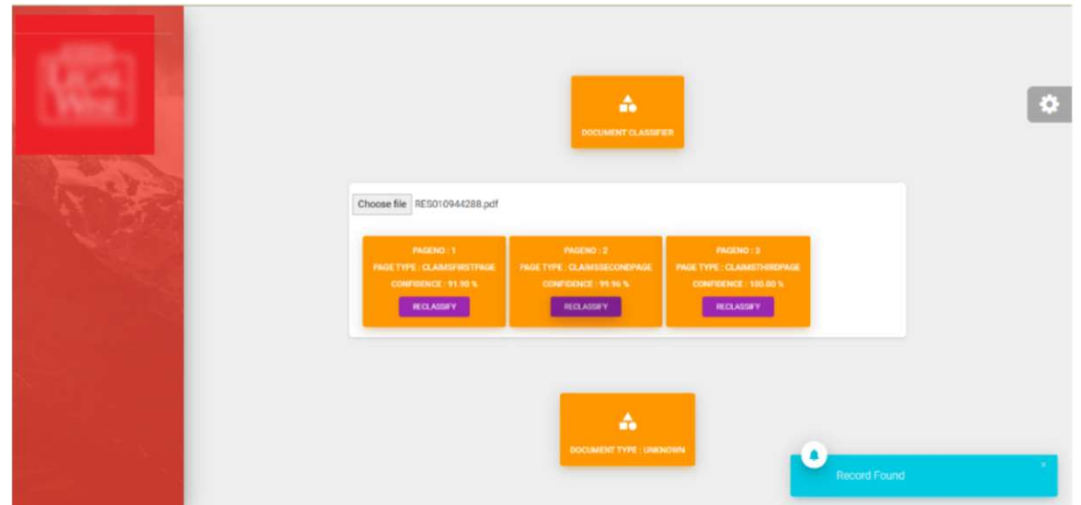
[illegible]

DOCUMENT CLASSIFIER

Choose file RES010944288.pdf

PAGENO : 1
PAGE TYPE : CLAIMSFIRSTPAGE
CONFIDENCE : 91.90 %
RECLASSIFY

PAGENO : 2
PAGE TYPE : CLAIMSSECONDPAGE
CONFIDENCE : 99.96 %
RECLASSIFY

PAGENO : 3
PAGE TYPE : CLAIMSTHIRDPAGE
CONFIDENCE : 100.00 %
RECLASSIFY

DOCUMENT TYPE : UNKNOWN

Record Found
×